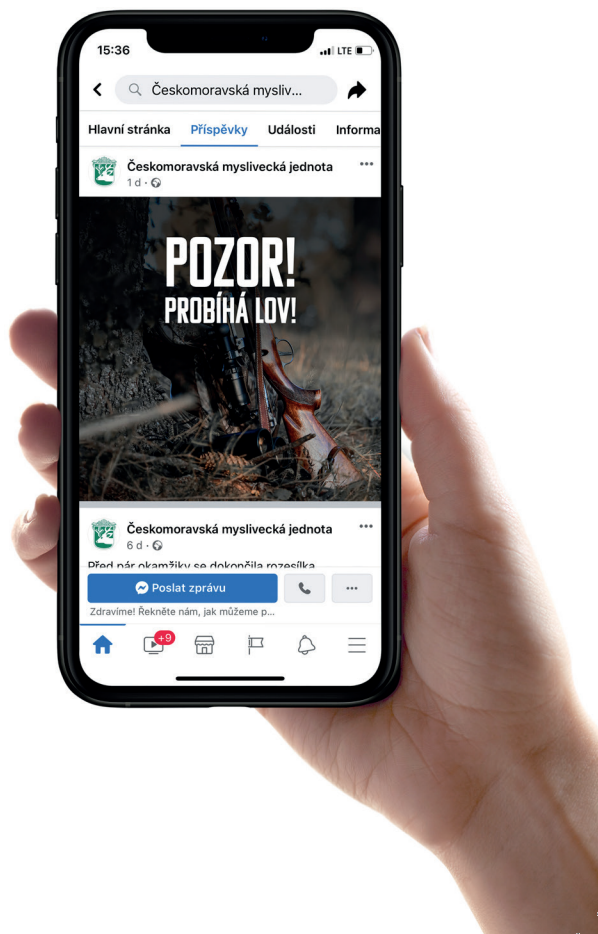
15:36
LTE

Českomoravská mysliv...

Hlavní stránka Příspěvky Události Informa

Českomoravská myslivecká jednota
1 d ·
•••

POZOR!
PROBÍHÁ LOV!

Českomoravská myslivecká jednota
6 d ·
•••

Před pár okamžiky se dokončila rozesílka

Poslat zprávu
•••

Zdravíme! Řekněte nám, jak můžeme p...

+9